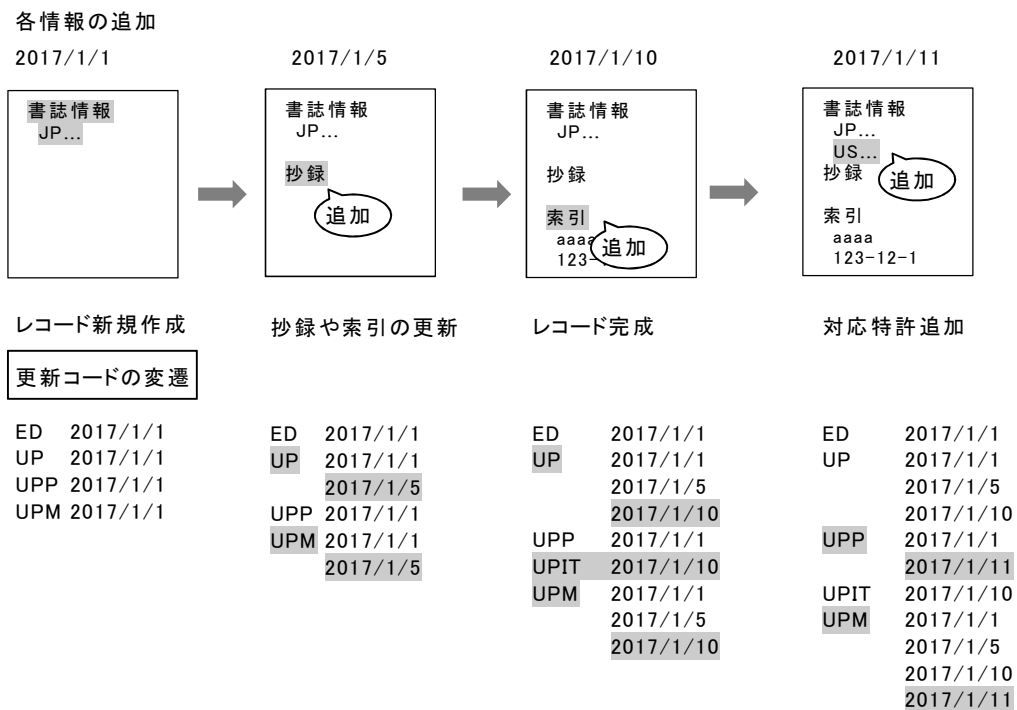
各情報の追加

2017/1/1

書誌情報
JP…

レコード新規作成

2017/1/5

書誌情報
JP…

抄録

追加

抄録や索引の更新

2017/1/10

書誌情報
JP…

抄録

索引
aaaa
123-

追加

レコード完成

2017/1/11

書誌情報
JP…
US…

抄録

追加

索引
aaaa
123-12-1

対応特許追加

更新コードの変遷

ED 2017/1/1
UP 2017/1/1
UPP 2017/1/1
UPM 2017/1/1

ED 2017/1/1
UP 2017/1/1
2017/1/5
UPP 2017/1/1
UPM 2017/1/1
2017/1/5

ED 2017/1/1
UP 2017/1/1
2017/1/5
2017/1/10
UPP 2017/1/1
UPIT 2017/1/10
UPM 2017/1/1
2017/1/5
2017/1/10

ED 2017/1/1
UP 2017/1/1
2017/1/5
2017/1/10
UPP 2017/1/1
2017/1/11
UPIT 2017/1/10
UPM 2017/1/1
2017/1/5
2017/1/10
2017/1/11